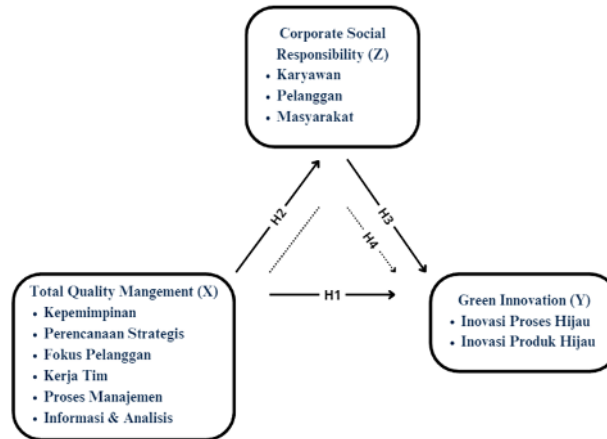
Corporate Social Responsibility (Z)
• Karyawan
• Pelanggan
• Masyarakat

H2

H3

H4

Total Quality Mangement (X)
• Kepemimpinan
• Perencanaan Strategis
• Fokus Pelanggan
• Kerja Tim
• Proses Manajemen
• Informasi & Analisis

H1

Green Innovation (Y)
• Inovasi Proses Hijau
• Inovasi Produk Hijau